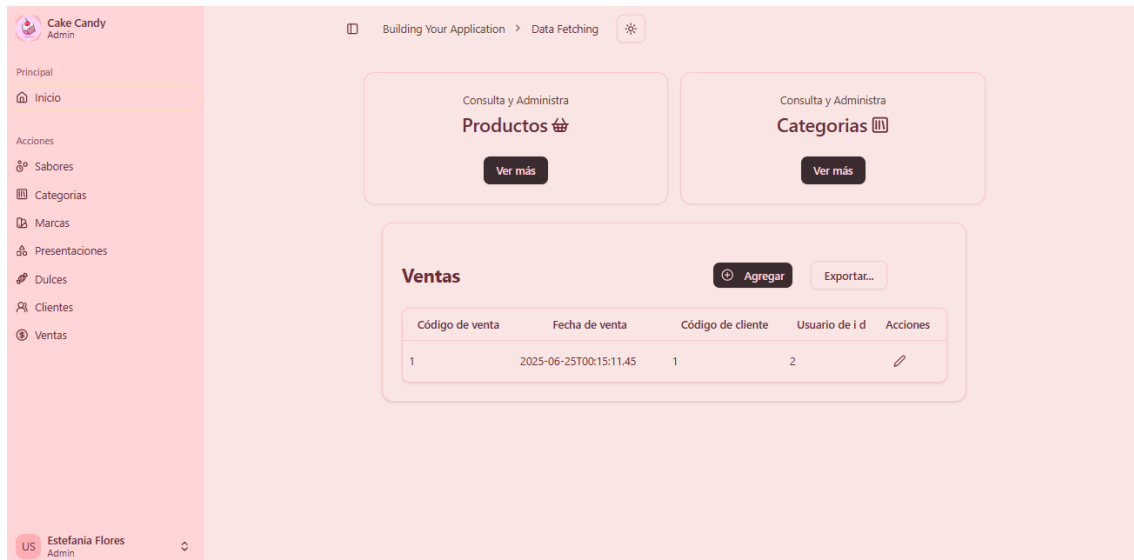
Cake Candy
Admin

Principal
Inicio

Acciones
Sabores
Categorias
Marcas
Presentaciones
Dulces
Clientes
Ventas

US Estefania Flores
Admin

Building Your Application > Data Fetching

Consulta y Administra
Productos
Ver más

Consulta y Administra
Categorias
Ver más

Ventas
Agregar
Exportar...

| Código de venta | Fecha de venta | Código de cliente | Usuario de i d | Acciones |
|---|---|---|---|---|
| 1 | 2025-06-25T00:15:11.45 | 1 | 2 | |